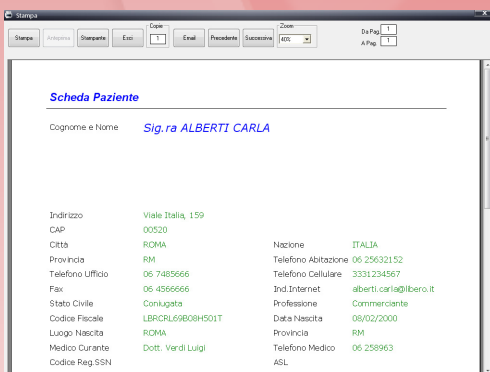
Stampa

Stampa | Anteprima | Stampante | Esci | Copie 1 | Email | Precedente | Successiva | Zoom 40% | Da Pag. 1 | A Pag. 1

Scheda Paziente

Cognome e Nome Sig.ra ALBERTI CARLA

Indirizzo Viale Italia, 159
CAP 00520
Città ROMA
Nazione ITALIA
Provincia RM
Telefono Abitazione 06 25632152
Telefono Ufficio 06 7485666
Telefono Cellulare 3331234567
Fax 06 4566666
Ind.Internet alberti.carla@libero.it
Stato Civile Coniugata
Professione Commerciante
Codice Fiscale LBRCRL69B08H501T
Data Nascita 08/02/2000
Luogo Nascita ROMA
Provincia RM
Medico Curante Dott. Verdi Luigi
Telefono Medico 06 258963
Codice Reg.SSN
ASL